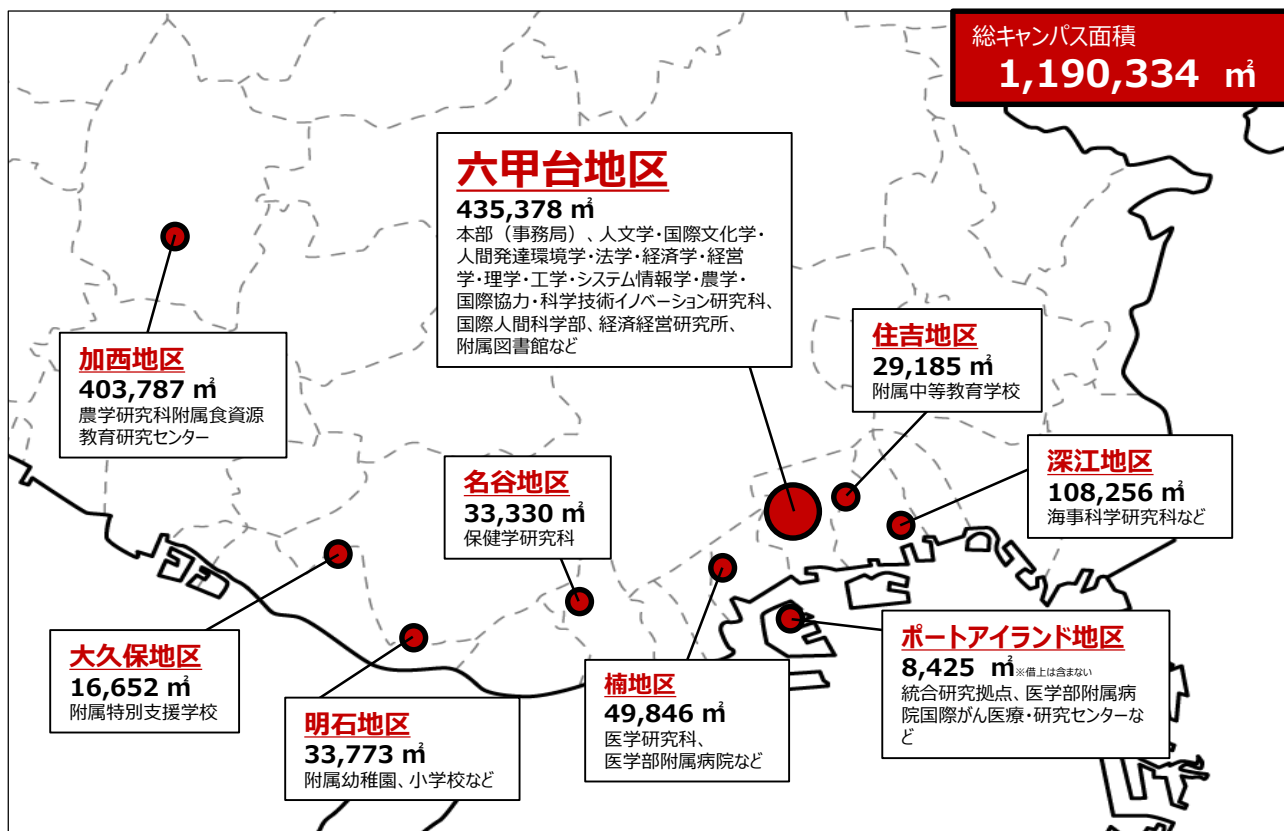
総キャンパス面積
1,190,334 ㎡

六甲台地区
435,378 ㎡
本部（事務局）、人文学・国際文化学・人間発達環境学・法学・経済学・経営学・理学・工学・システム情報学・農学・国際協力・科学技術イノベーション研究科、国際人間科学部、経済経営研究所、附属図書館など

加西地区
403,787 ㎡
農学研究科附属食資源教育研究センター

住吉地区
29,185 ㎡
附属中等教育学校

深江地区
108,256 ㎡
海事科学研究科など

名谷地区
33,330 ㎡
保健学研究科

大久保地区
16,652 ㎡
附属特別支援学校

明石地区
33,773 ㎡
附属幼稚園、小学校など

楠地区
49,846 ㎡
医学研究科、医学部附属病院など

ポートアイランド地区
8,425 ㎡※借上は含まない
統合研究拠点、医学部附属病院国際がん医療・研究センターなど